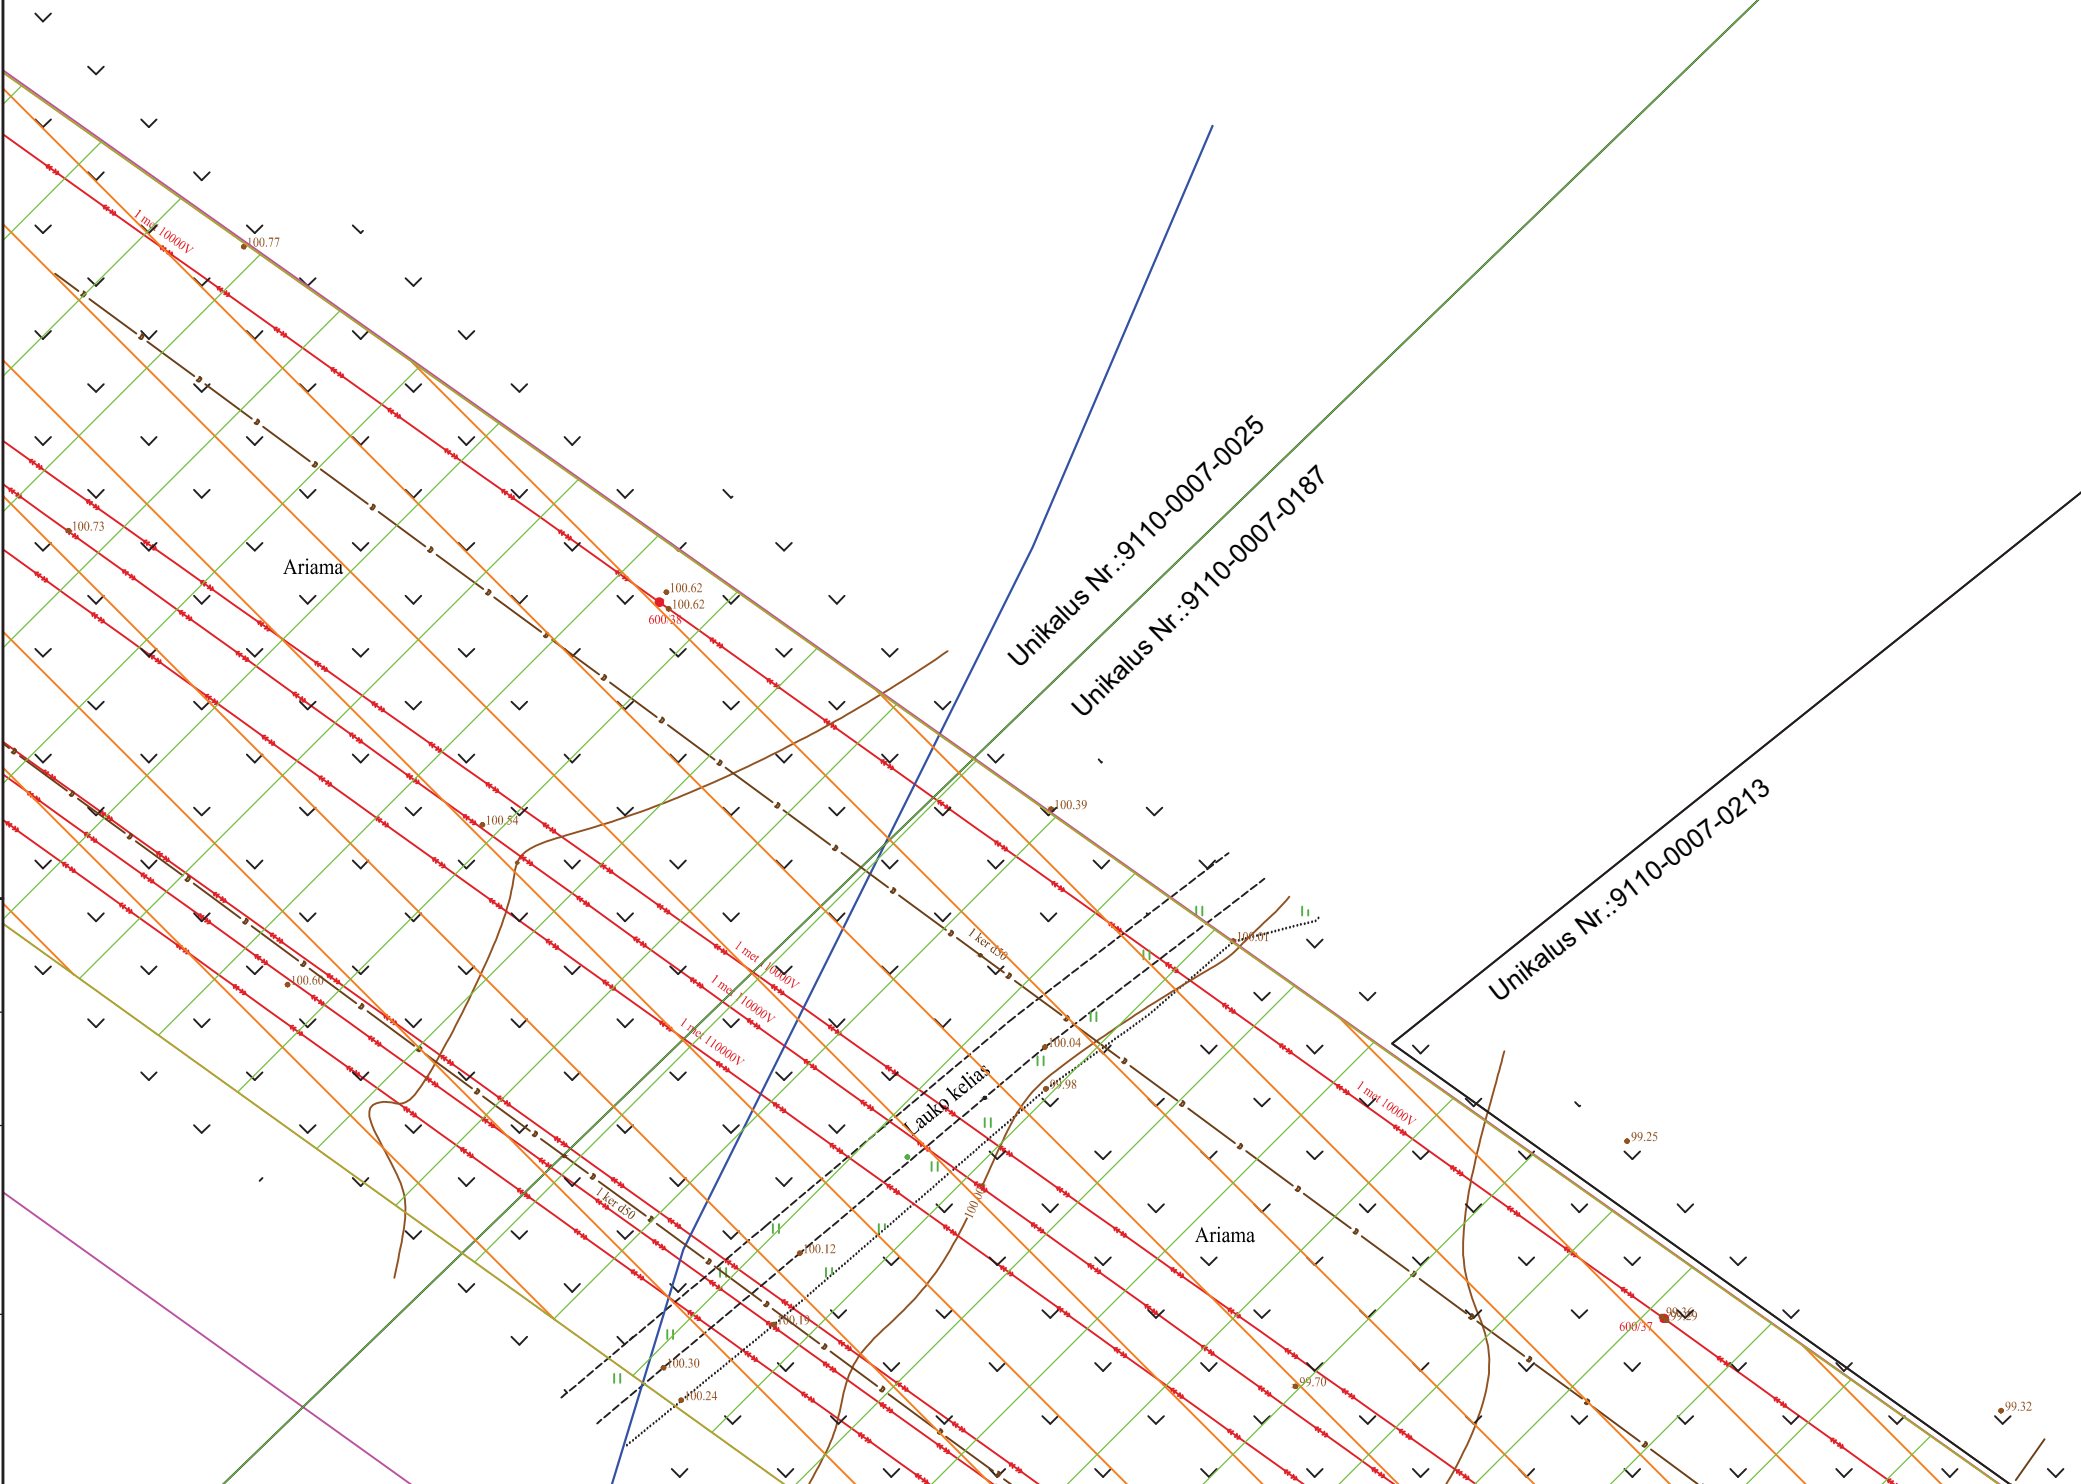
Unikalus Nr.:9110-0007-0025
Unikalus Nr.:9110-0007-0187
Unikalus Nr.:9110-0007-0213
1 met 10000V
100.77
100.73
Ariama
100.62
100.62
600/38
100.39
100.54
100.60
1 met 10000V
1 met 10000V
1 met 110000V
1 ker d50
100.01
100.04
99.98
Lauko kelias
1 met 10000V
99.25
1 ker d50
100.12
100.19
100.30
100.24
Ariama
99.70
99.34
99.29
600/37
99.32